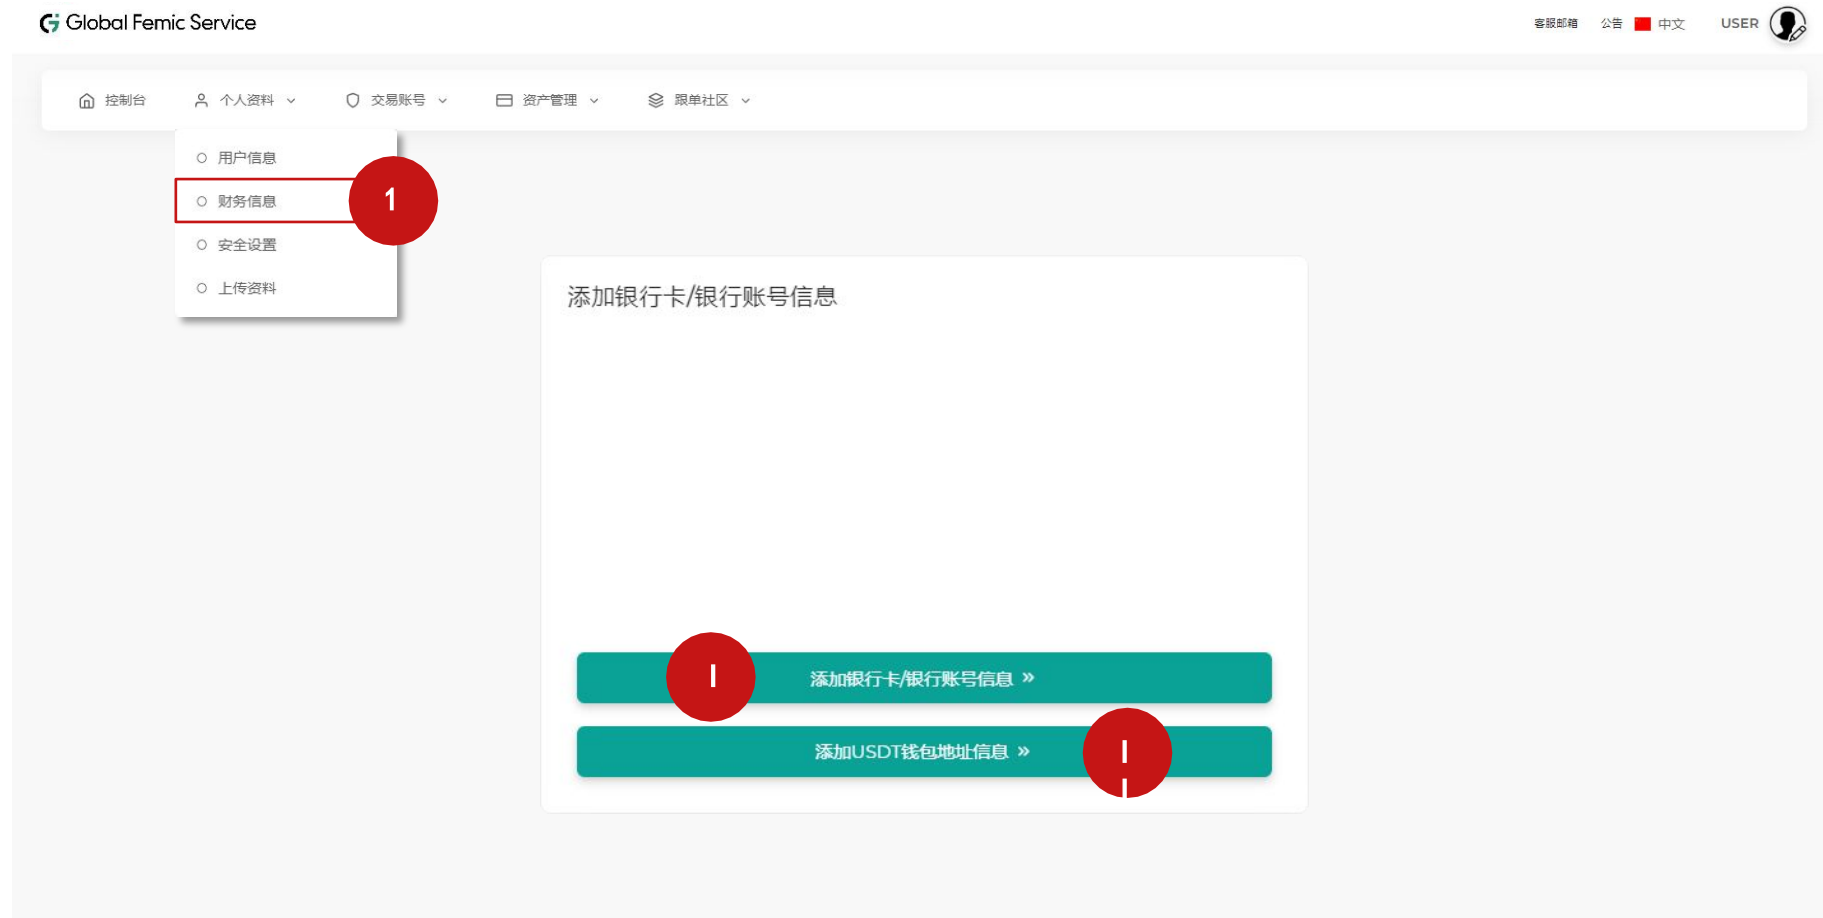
Global Femic Service

客服邮箱 公告 中文 USER

控制台 个人资料 交易账号 资产管理 跟单社区

用户信息
财务信息
安全设置
上传资料

1

添加银行卡/银行账号信息

I

添加银行卡/银行账号信息 »

添加USDT钱包地址信息 »

I